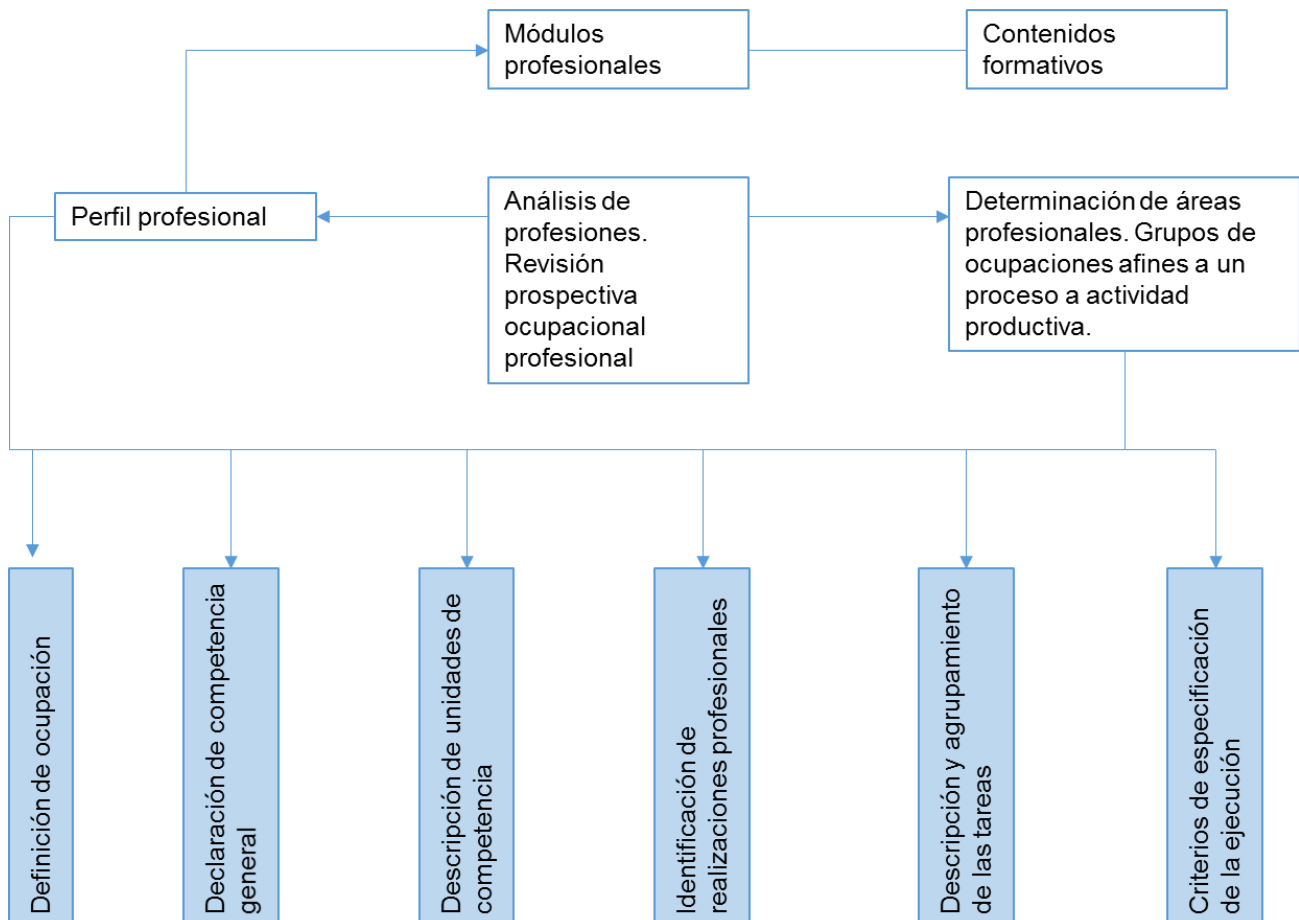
Módulos profesionales

Contenidos formativos

Perfil profesional

Análisis de profesiones. Revisión prospectiva ocupacional profesional

Determinación de áreas profesionales. Grupos de ocupaciones afines a un proceso a actividad productiva.

Definición de ocupación

Declaración de competencia general

Descripción de unidades de competencia

Identificación de realizaciones profesionales

Descripción y agrupamiento de las tareas

Criterios de especificación de la ejecución